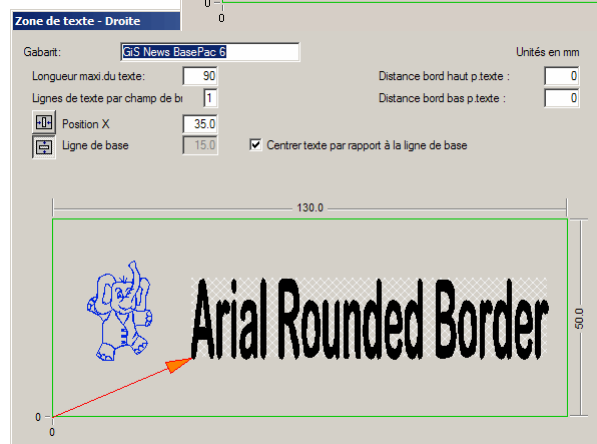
Zone de texte - Droite

0

Gabarit: GiS News BasePac 6

Unités en mm

Longueur maxi.du texte: 90

Lignes de texte par champ de b 1

Distance bord haut p.texte : 0

Distance bord bas p.texte : 0

Position X 35.0

Ligne de base 15.0

Centrer texte par rapport à la ligne de base

130.0

Arial Rounded Border

50.0

0

0